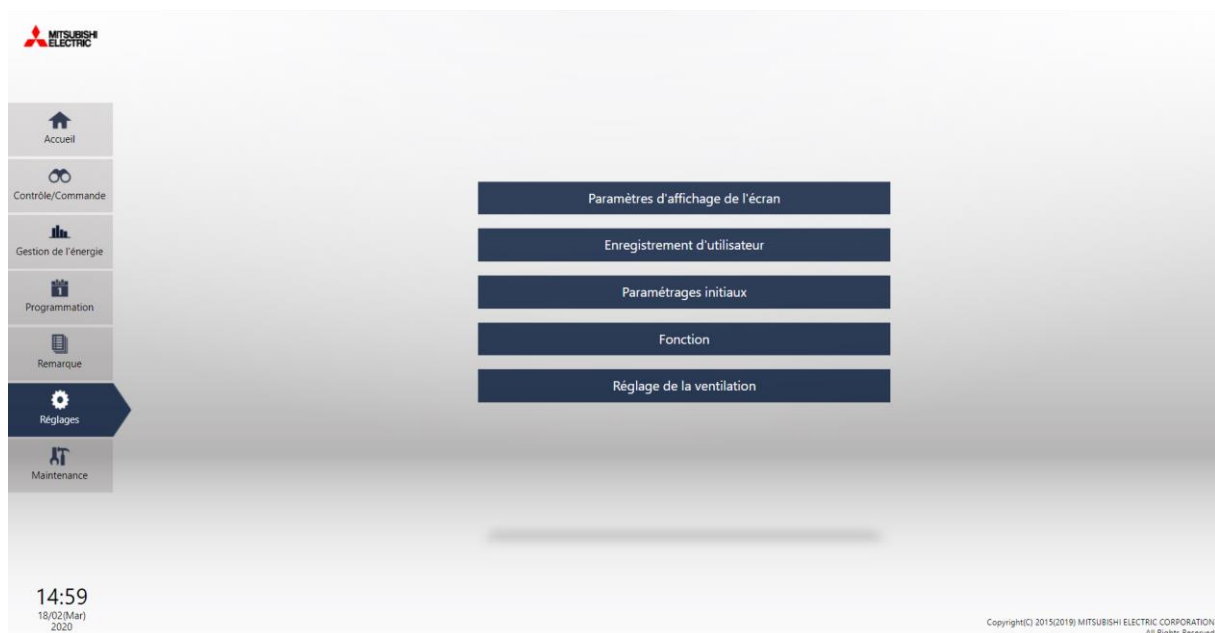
MITSUBISHI ELECTRIC

Accueil

Contrôle/Commande

Gestion de l'énergie

Programmation

Remarque

Réglages

Maintenance

Paramètres d'affichage de l'écran

Enregistrement d'utilisateur

Paramétrages initiaux

Fonction

Réglage de la ventilation

14:59
18/02(Mar)
2020

Copyright(C) 2015(2019) MITSUBISHI ELECTRIC CORPORATION
All Rights Reserved